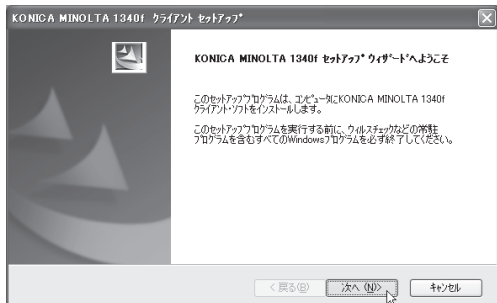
KONICA MINOLTA 1340f ｸﾗｲｱﾝﾄ ｾｯﾄｱｯﾌﾟ

KONICA MINOLTA 1340f ｾｯﾄｱｯﾌﾟ ｳｨｻﾞｰﾄﾞへようこそ

このｾｯﾄｱｯﾌﾟﾌﾟﾛｸﾞﾗﾑは、ｺﾝﾋﾟｭｰﾀにKONICA MINOLTA 1340f ｸﾗｲｱﾝﾄ･ｿﾌﾄをｲﾝｽﾄｰﾙします。

このｾｯﾄｱｯﾌﾟﾌﾟﾛｸﾞﾗﾑを実行する前に、ｳｨﾙｽﾁｪｯｸなどの常駐ﾌﾟﾛｸﾞﾗﾑを含むすべてのWindowsﾌﾟﾛｸﾞﾗﾑを必ず終了してください。

< 戻る(B)　次へ (N)>　ｷｬﾝｾﾙ